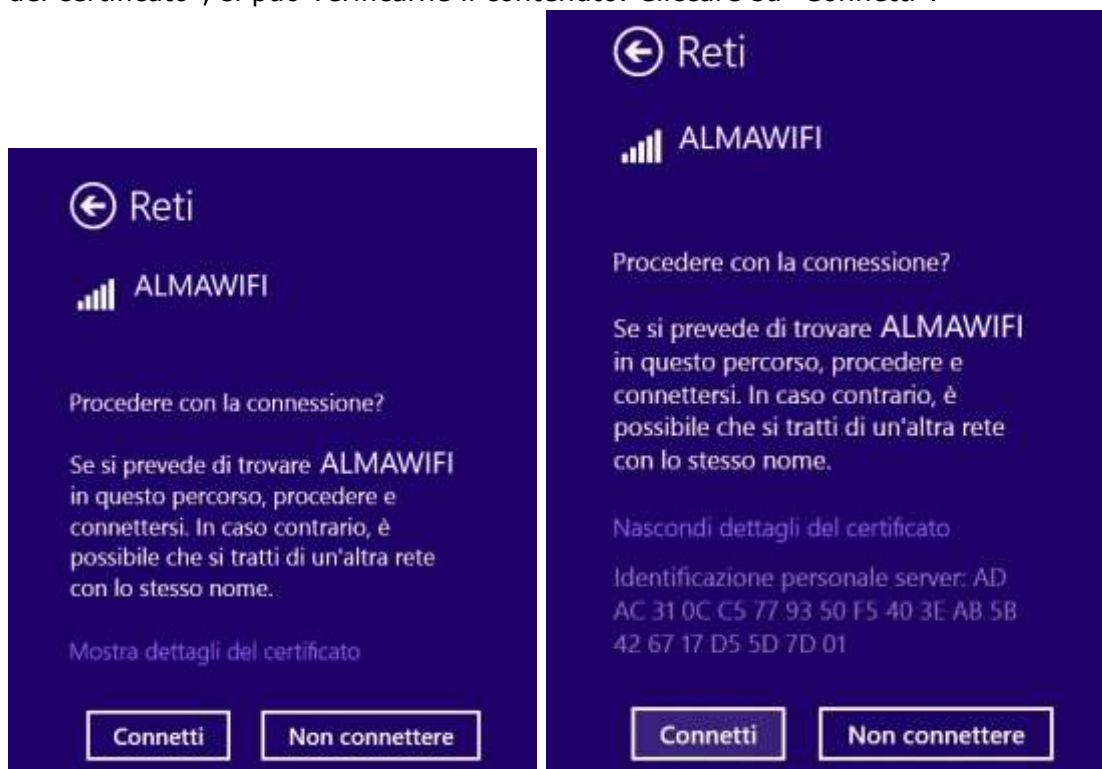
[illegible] certificato", si può verificarne il contenuto. Cliccare su "Connetti".

Reti

ALMAWIFI

Procedere con la connessione?

Se si prevede di trovare ALMAWIFI in questo percorso, procedere e connettersi. In caso contrario, è possibile che si tratti di un'altra rete con lo stesso nome.

Mostra dettagli del certificato

Connetti

Non connettere

Reti

ALMAWIFI

Procedere con la connessione?

Se si prevede di trovare ALMAWIFI in questo percorso, procedere e connettersi. In caso contrario, è possibile che si tratti di un'altra rete con lo stesso nome.

Nascondi dettagli del certificato

Identificazione personale server: AD AC 31 0C C5 77 93 50 F5 40 3E AB 5B 42 67 17 D5 5D 7D 01

Connetti

Non connettere